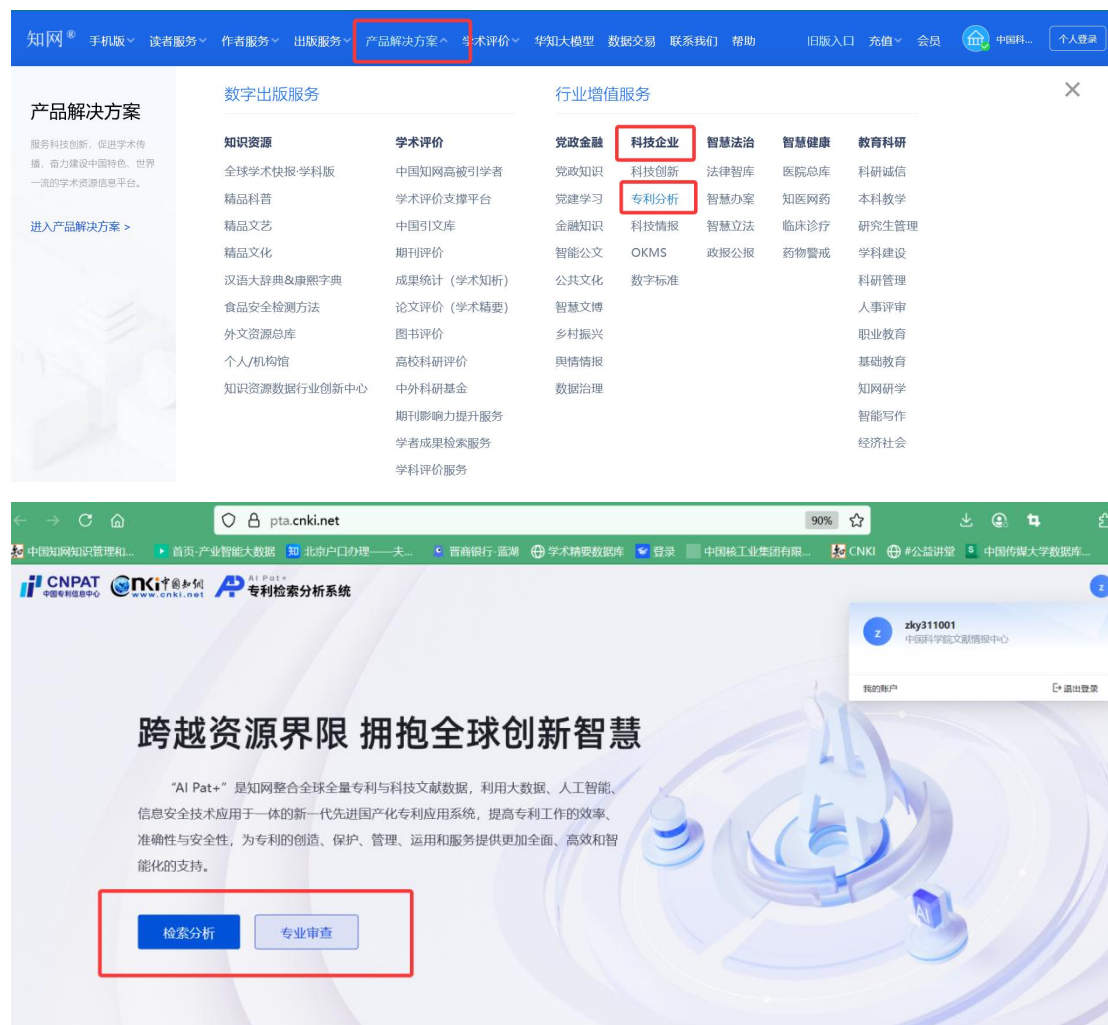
知网® 手机版 读者服务 作者服务 出版服务 产品解决方案 学术评价 华知大模型 数据交易 联系我们 帮助 旧版入口 充值 会员 中国科... 个人登录

产品解决方案

服务科技创新、促进学术传播、奋力建设中国特色、世界一流的学术资源信息平台。

进入产品解决方案 >

数字出版服务

知识资源
全球学术快报·学科版
精品科普
精品文艺
精品文化
汉语大辞典&康熙字典
食品安全检测方法
外文资源总库
个人/机构馆
知识资源数据行业创新中心

学术评价
中国知网高被引学者
学术评价支撑平台
中国引文库
期刊评价
成果统计（学术知析）
论文评价（学术精要）
图书评价
高校科研评价
中外科研基金
期刊影响力提升服务
学者成果检索服务
学科评价服务

行业增值服务

党政金融
党政知识
党建学习
金融知识
智能公文
公共文化
智慧文博
乡村振兴
舆情情报
数据治理

科技企业
科技创新
专利分析
科技情报
OKMS
数字标准

智慧法治
法律智库
智慧办案
智慧立法
政报公报

智慧健康
医院总库
知医网药
临床诊疗
药物警戒

教育科研
科研诚信
本科教学
研究生管理
学科建设
科研管理
人事评审
职业教育
基础教育
知网研学
智能写作
经济社会

pta.cnki.net 90%

中国知网知识管理和... 首页-产业智能大数据 北京户口办理——夫... 晋商银行-蓝湖 学术精要数据库 登录 中国核工业集团有限... CNKI #公益讲堂 中国传媒大学数据库...

CNPAT 中国专利信息中心 CNKI中国知网 www.cnki.net AI Pat+ 专利检索分析系统

zky311001
中国科学院文献情报中心
我的账户 退出登录

跨越资源界限 拥抱全球创新智慧

“AI Pat+”是知网整合全球全量专利与科技文献数据，利用大数据、人工智能、信息安全技术应用于一体的新一代先进国产化专利应用系统，提高专利工作的效率、准确性与安全性，为专利的创造、保护、管理、运用和服务提供更加全面、高效和智能化的支持。

检索分析 专业审查